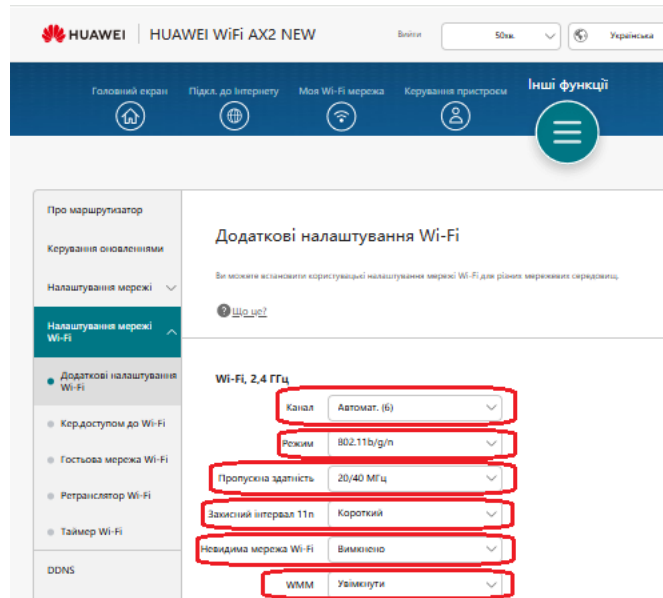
HUAWEI | HUAWEI WiFi AX2 NEW

Вийти

50хв.

Українська

Головний екран

Підкл. до Інтернету

Моя Wi-Fi мережа

Керування пристроєм

Інші функції

Про маршрутизатор

Керування оновленнями

Налаштування мережі

Налаштування мережі Wi-Fi

Додаткові налаштування Wi-Fi

Кер.доступом до Wi-Fi

Гостьова мережа Wi-Fi

Ретранслятор Wi-Fi

Таймер Wi-Fi

DDNS

Додаткові налаштування Wi-Fi

Ви можете встановити користувацькі налаштування мережі Wi-Fi для різних мережевих середовищ.

Що це?

Wi-Fi, 2,4 ГГц

| | |
|---|---|
| Канал | Автомат. (6) |
| Режим | 802.11b/g/n |
| Пропускна здатність | 20/40 МГц |
| Захисний інтервал 11n | Короткий |
| Невидима мережа Wi-Fi | Вимкнено |
| WMM | Увімкнути |